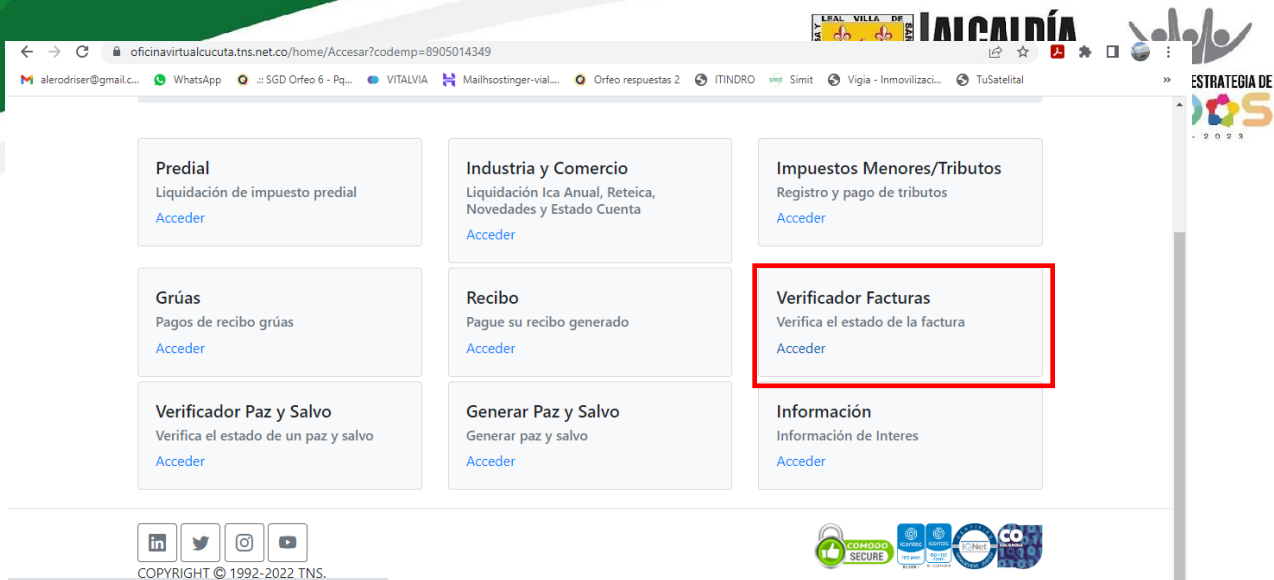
LEAL VILLA DE
ALCALDÍA
ESTRATEGIA DE
2023

oficinavirtualcucuta.tns.net.co/home/Accesar?codemp=8905014349

alerodriser@gmail.c... WhatsApp .:: SGD Orfeo 6 - Pq... VITALVIA Mailhsostinger-vial... Orfeo respuestas 2 ITINDRO Simit Vigia - Inmovilizaci... TuSatelital

Predial
Liquidación de impuesto predial
Acceder

Industria y Comercio
Liquidación Ica Anual, Reteica, Novedades y Estado Cuenta
Acceder

Impuestos Menores/Tributos
Registro y pago de tributos
Acceder

Grúas
Pagos de recibo grúas
Acceder

Recibo
Pague su recibo generado
Acceder

Verificador Facturas
Verifica el estado de la factura
Acceder

Verificador Paz y Salvo
Verifica el estado de un paz y salvo
Acceder

Generar Paz y Salvo
Generar paz y salvo
Acceder

Información
Información de Interes
Acceder

COPYRIGHT © 1992-2022 TNS.

COMODO SECURE
icontec
icontec
IQNet
CO